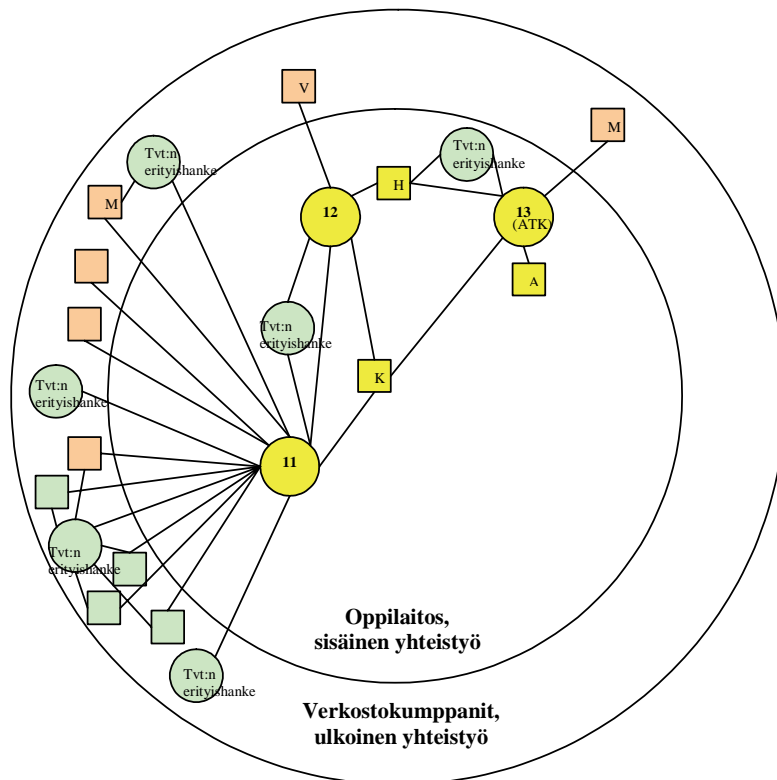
V

M

Tvt:n erityishanke

M

Tvt:n erityishanke

H

12

13 (ATK)

A

Tvt:n erityishanke

K

Tvt:n erityishanke

11

Tvt:n erityishanke

Tvt:n erityishanke

Oppilaitos, sisäinen yhteistyö

Verkostokumppanit, ulkoinen yhteistyö